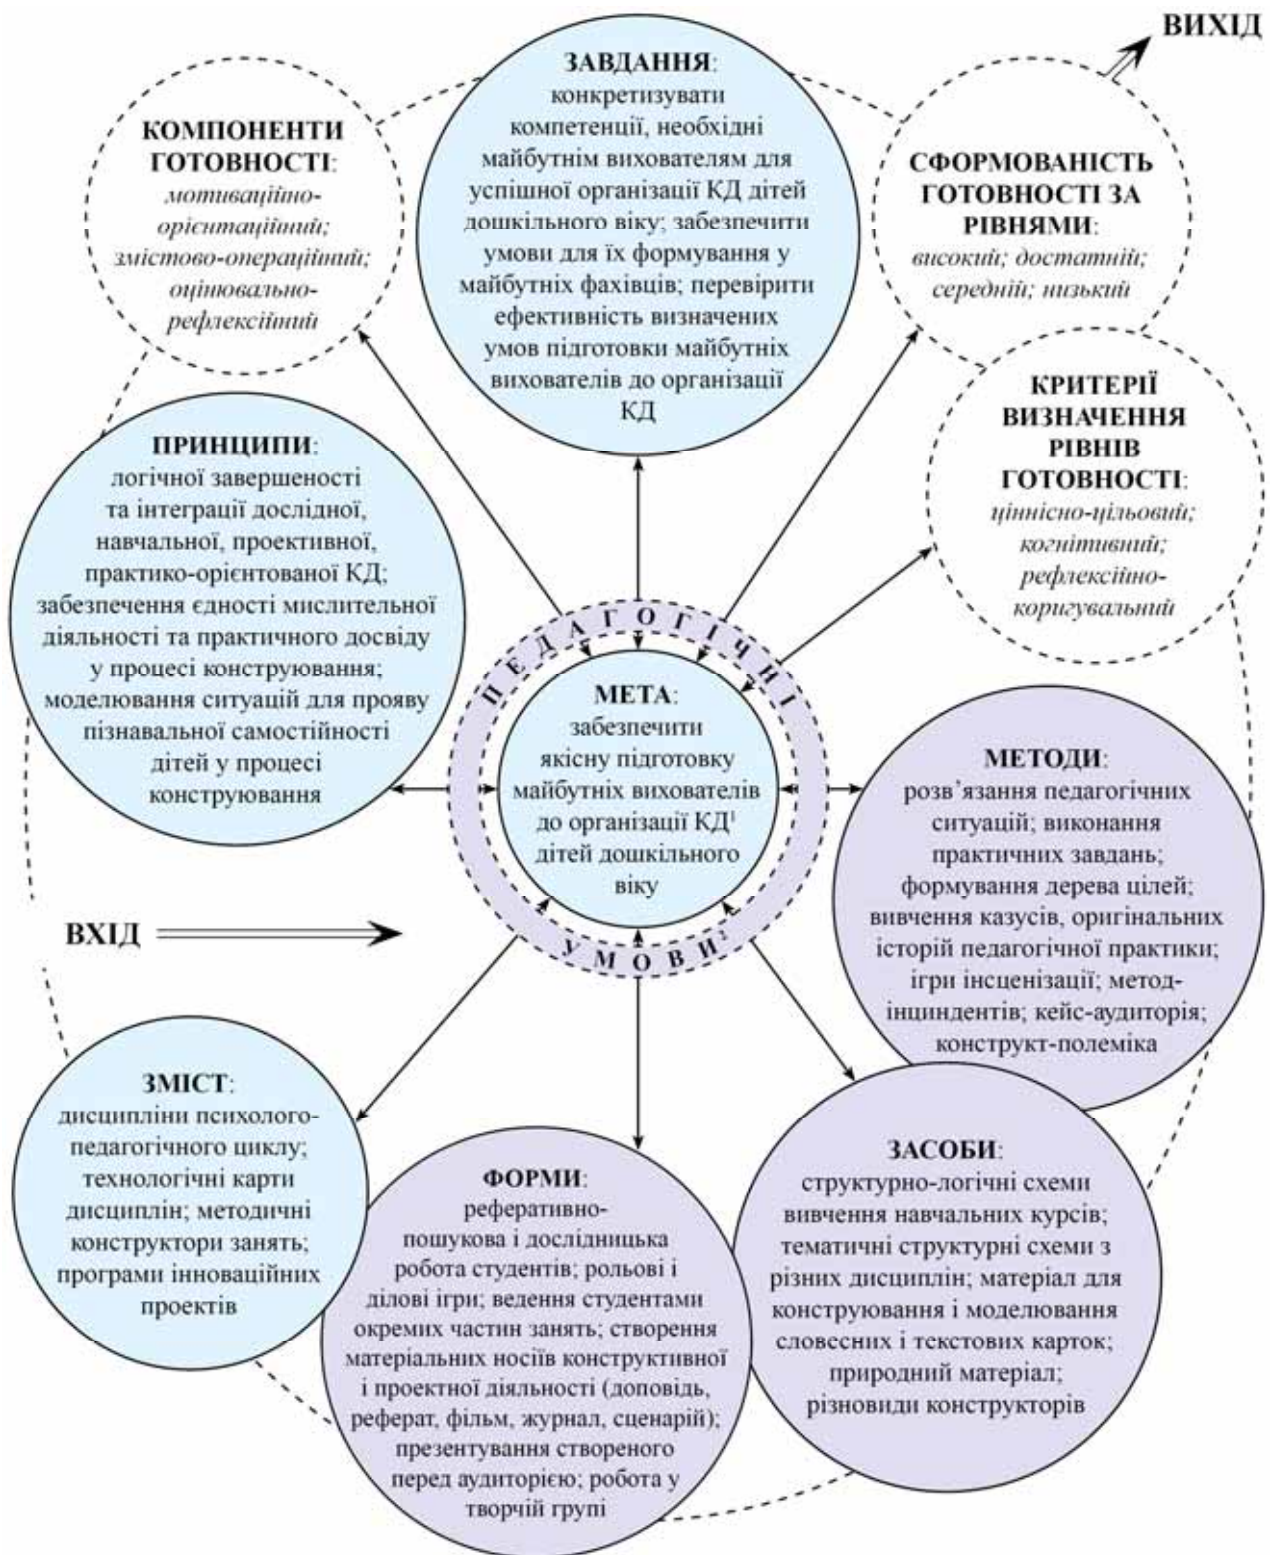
ВИХІД

ЗАВДАННЯ: конкретизувати компетенції, необхідні майбутнім вихователям для успішної організації КД дітей дошкільного віку; забезпечити умови для їх формування у майбутніх фахівців; перевірити ефективність визначених умов підготовки майбутніх вихователів до організації КД

КОМПОНЕНТИ ГОТОВНОСТІ: мотиваційно-орієнтаційний; змістово-операційний; оцінювально-рефлексійний

СФОРМОВАНІСТЬ ГОТОВНОСТІ ЗА РІВНЯМИ: високий; достатній; середній; низький

КРИТЕРІЇ ВИЗНАЧЕННЯ РІВНІВ ГОТОВНОСТІ: ціннісно-цільовий; когнітивний; рефлексійно-коригувальний

ПРИНЦИПИ: логічної завершеності та інтеграції дослідної, навчальної, проективної, практико-орієнтованої КД; забезпечення єдності мислительної діяльності та практичного досвіду у процесі конструювання; моделювання ситуацій для прояву пізнавальної самостійності дітей у процесі конструювання

ПЕДАГОГІЧНІ

МЕТА: забезпечити якісну підготовку майбутніх вихователів до організації КД$^1$ дітей дошкільного віку

УМОВИ$^2$

МЕТОДИ: розв’язання педагогічних ситуацій; виконання практичних завдань; формування дерева цілей; вивчення казусів, оригінальних історій педагогічної практики; ігри інсценізації; метод-інциндентів; кейс-аудиторія; конструкт-полеміка

ВХІД

ЗМІСТ: дисципліни психолого-педагогічного циклу; технологічні карти дисциплін; методичні конструктори занять; програми інноваційних проектів

ФОРМИ: реферативно-пошукова і дослідницька робота студентів; рольові і ділові ігри; ведення студентами окремих частин занять; створення матеріальних носіїв конструктивної і проектної діяльності (доповідь, реферат, фільм, журнал, сценарій); презентування створеного перед аудиторією; робота у творчій групі

ЗАСОБИ: структурно-логічні схеми вивчення навчальних курсів; тематичні структурні схеми з різних дисциплін; матеріал для конструювання і моделювання словесних і текстових карток; природний матеріал; різновиди конструкторів